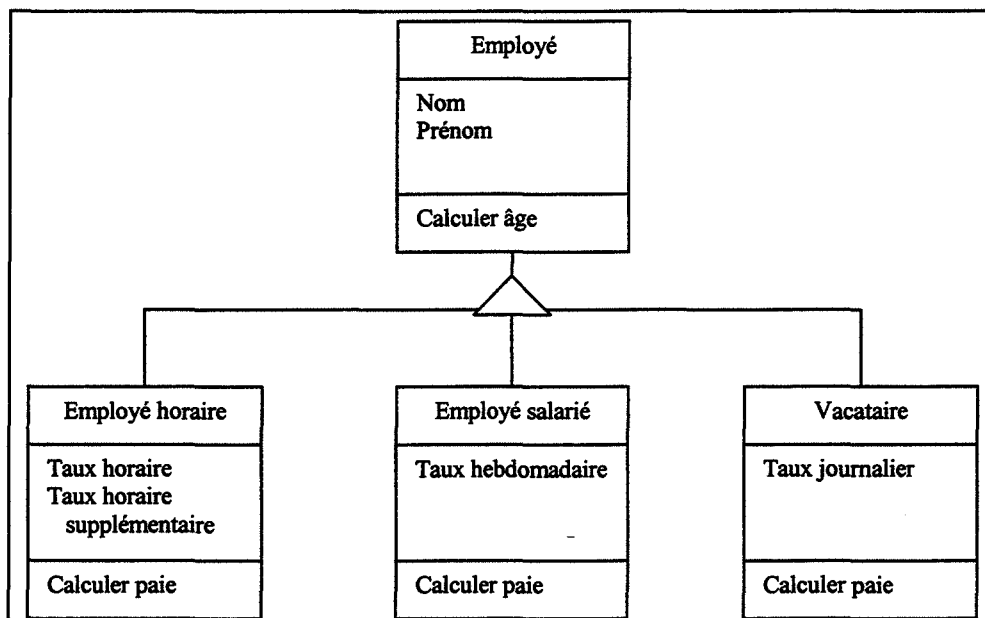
Employé

Nom
Prénom

Calculer âge

Employé horaire

Taux horaire
Taux horaire supplémentaire

Calculer paie

Employé salarié

Taux hebdomadaire

Calculer paie

Vacataire

Taux journalier

Calculer paie